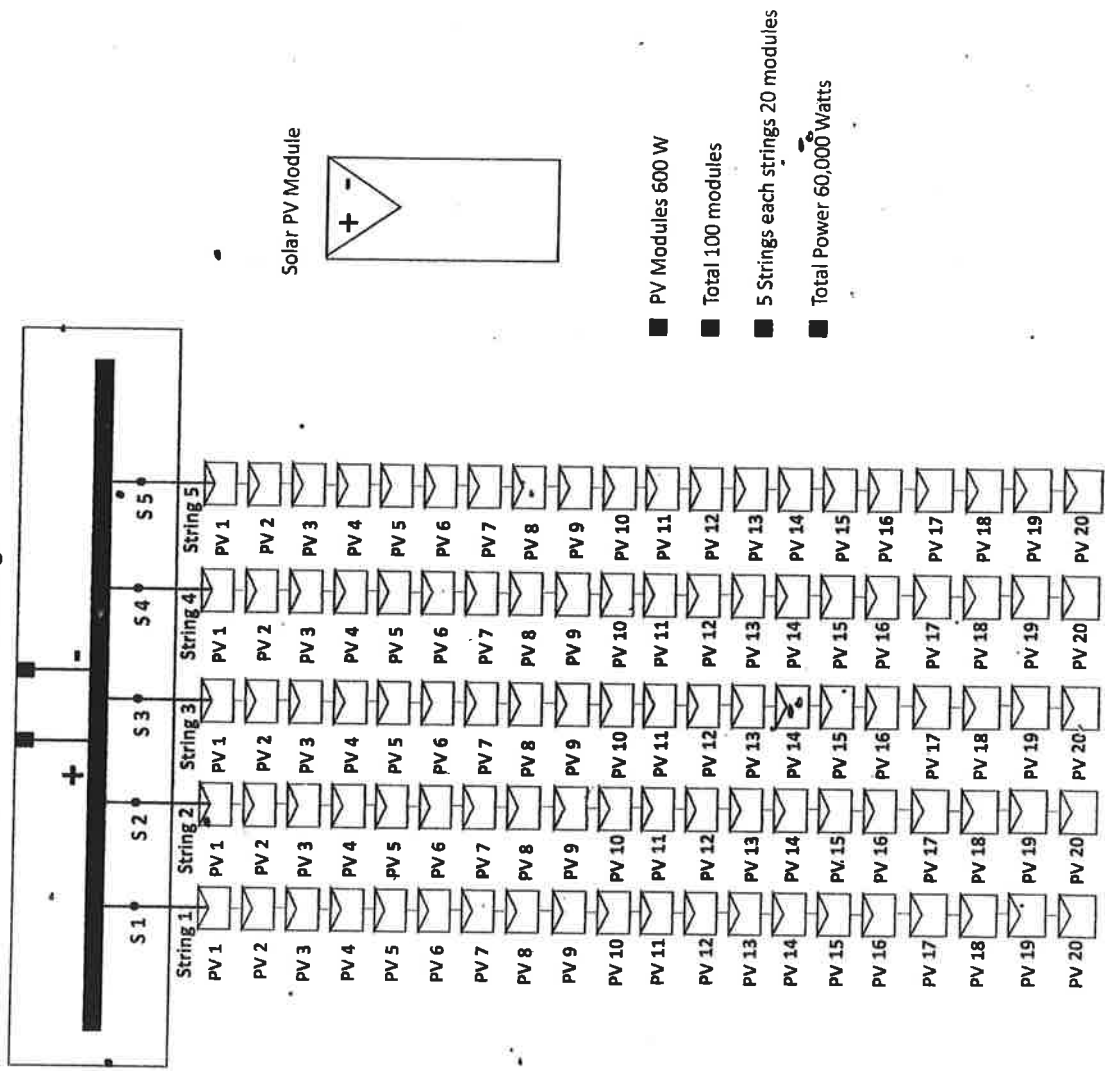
+

-

S 1

S 2

S 3

S 4

S 5

String 1
PV 1
PV 2
PV 3
PV 4
PV 5
PV 6
PV 7
PV 8
PV 9
PV 10
PV 11
PV 12
PV 13
PV 14
PV 15
PV 16
PV 17
PV 18
PV 19
PV 20

String 2
PV 1
PV 2
PV 3
PV 4
PV 5
PV 6
PV 7
PV 8
PV 9
PV 10
PV 11
PV 12
PV 13
PV 14
PV 15
PV 16
PV 17
PV 18
PV 19
PV 20

String 3
PV 1
PV 2
PV 3
PV 4
PV 5
PV 6
PV 7
PV 8
PV 9
PV 10
PV 11
PV 12
PV 13
PV 14
PV 15
PV 16
PV 17
PV 18
PV 19
PV 20

String 4
PV 1
PV 2
PV 3
PV 4
PV 5
PV 6
PV 7
PV 8
PV 9
PV 10
PV 11
PV 12
PV 13
PV 14
PV 15
PV 16
PV 17
PV 18
PV 19
PV 20

String 5
PV 1
PV 2
PV 3
PV 4
PV 5
PV 6
PV 7
PV 8
PV 9
PV 10
PV 11
PV 12
PV 13
PV 14
PV 15
PV 16
PV 17
PV 18
PV 19
PV 20

Solar PV Module

+
-

PV Modules 600 W
Total 100 modules
5 Strings each strings 20 modules
Total Power 60,000 Watts